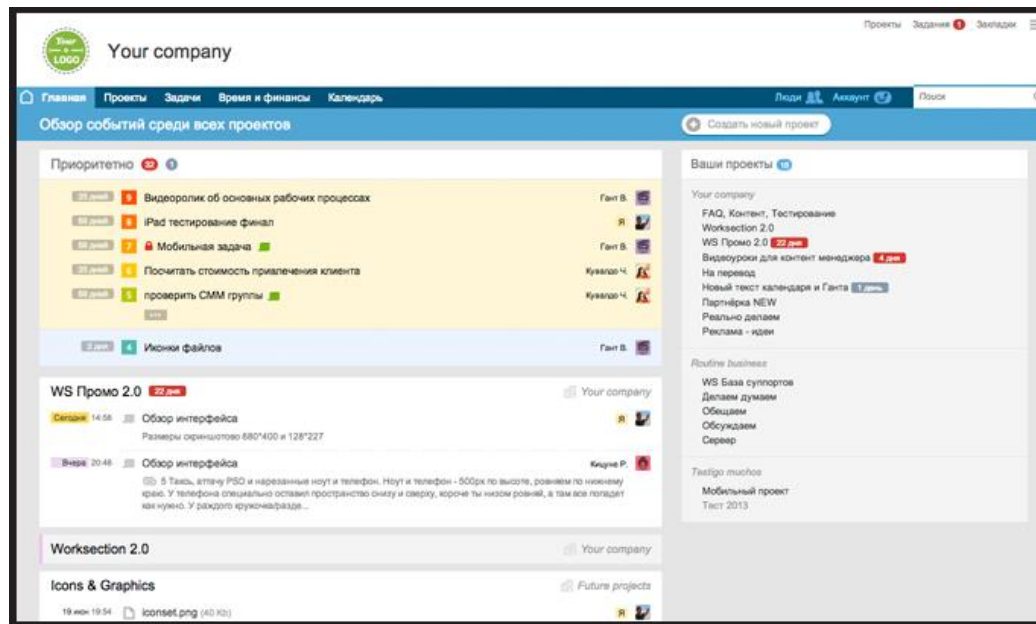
Your LOGO

Your company

Проекты Задания 1 Закладки

Главная Проекты Задачи Время и финансы Календарь

Люди Аккаунт

Поиск

Обзор событий среди всех проектов

Создать новый проект

Приоритетно 32

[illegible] 9 Видеоролик об основных рабочих процессах Гант В.

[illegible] 8 iPad тестирование финал Я

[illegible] 7 Мобильная задача Гант В.

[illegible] 6 Посчитать стоимость привлечения клиента Кувалдо Ч.

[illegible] 5 проверить СММ группы Кувалдо Ч.

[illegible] 4 Иконки файлов Гант В.

WS Промо 2.0 22 дня Your company

Сегодня 14:58 Обзор интерфейса Я

Размеры скриншотов 880*400 и 128*227

Вчера 20:48 Обзор интерфейса Кишуне Р.

5 Таксь, аттачу PSD и нарезанные ноут и телефон. Ноут и телефон - 500px по высоте, ровняем по нижнему краю. У телефона специально оставил пространство снизу и сверху, короче ты низом ровняй, а там все попадет как нужно. У раждого кружочка/разде...

Worksection 2.0 Your company

Icons & Graphics Future projects

19 июн 19:54 iconset.png (40 Kb) Я

Ваши проекты 18

Your company

FAQ, Контент, Тестирование

Worksection 2.0

WS Промо 2.0 22 дня

Видеоуроки для контент менеджера 4 дня

На перевод

Новый текст календаря и Ганта 1 день

Партнёрка NEW

Реально делаем

Реклама - идеи

Routine business

WS База суппортов

Делаем думаем

Обещаем

Обсуждаем

Сервер

Testigo muchos

Мобильный проект

Тест 2013